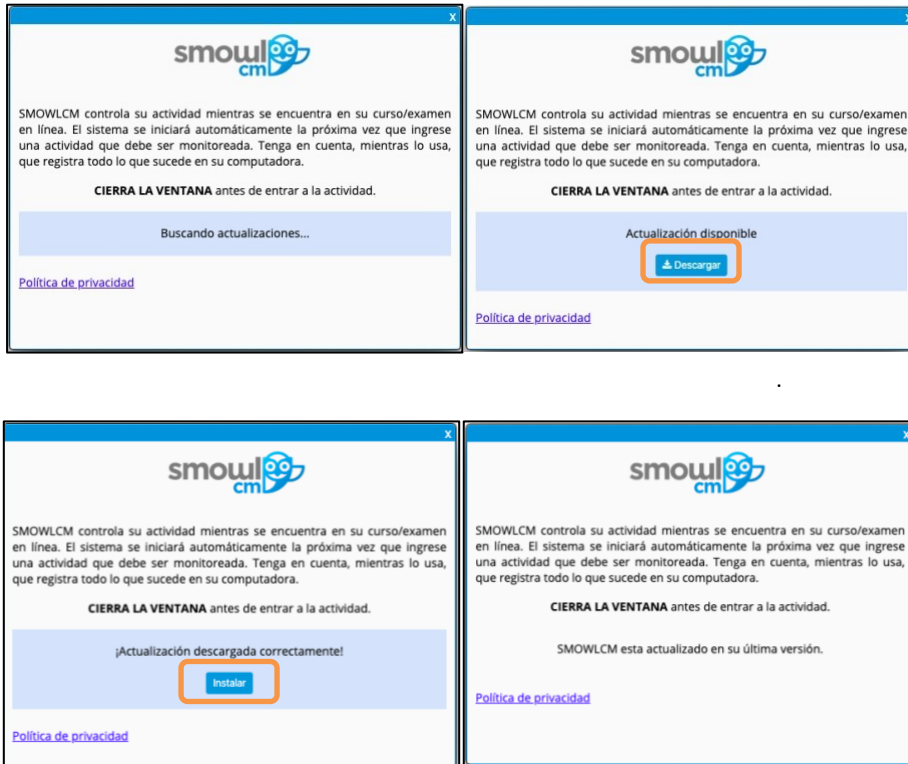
x

smowl cm

SMOWLCM controla su actividad mientras se encuentra en su curso/examen en línea. El sistema se iniciará automáticamente la próxima vez que ingrese una actividad que debe ser monitoreada. Tenga en cuenta, mientras lo usa, que registra todo lo que sucede en su computadora.

**CIERRA LA VENTANA** antes de entrar a la actividad.

Buscando actualizaciones...

Política de privacidad

smowl cm

SMOWLCM controla su actividad mientras se encuentra en su curso/examen en línea. El sistema se iniciará automáticamente la próxima vez que ingrese una actividad que debe ser monitoreada. Tenga en cuenta, mientras lo usa, que registra todo lo que sucede en su computadora.

**CIERRA LA VENTANA** antes de entrar a la actividad.

Actualización disponible

Descargar

Política de privacidad

x

smowl cm

SMOWLCM controla su actividad mientras se encuentra en su curso/examen en línea. El sistema se iniciará automáticamente la próxima vez que ingrese una actividad que debe ser monitoreada. Tenga en cuenta, mientras lo usa, que registra todo lo que sucede en su computadora.

**CIERRA LA VENTANA** antes de entrar a la actividad.

¡Actualización descargada correctamente!

Instalar

Política de privacidad

x

smowl cm

SMOWLCM controla su actividad mientras se encuentra en su curso/examen en línea. El sistema se iniciará automáticamente la próxima vez que ingrese una actividad que debe ser monitoreada. Tenga en cuenta, mientras lo usa, que registra todo lo que sucede en su computadora.

**CIERRA LA VENTANA** antes de entrar a la actividad.

SMOWLCM esta actualizado en su última versión.

Política de privacidad